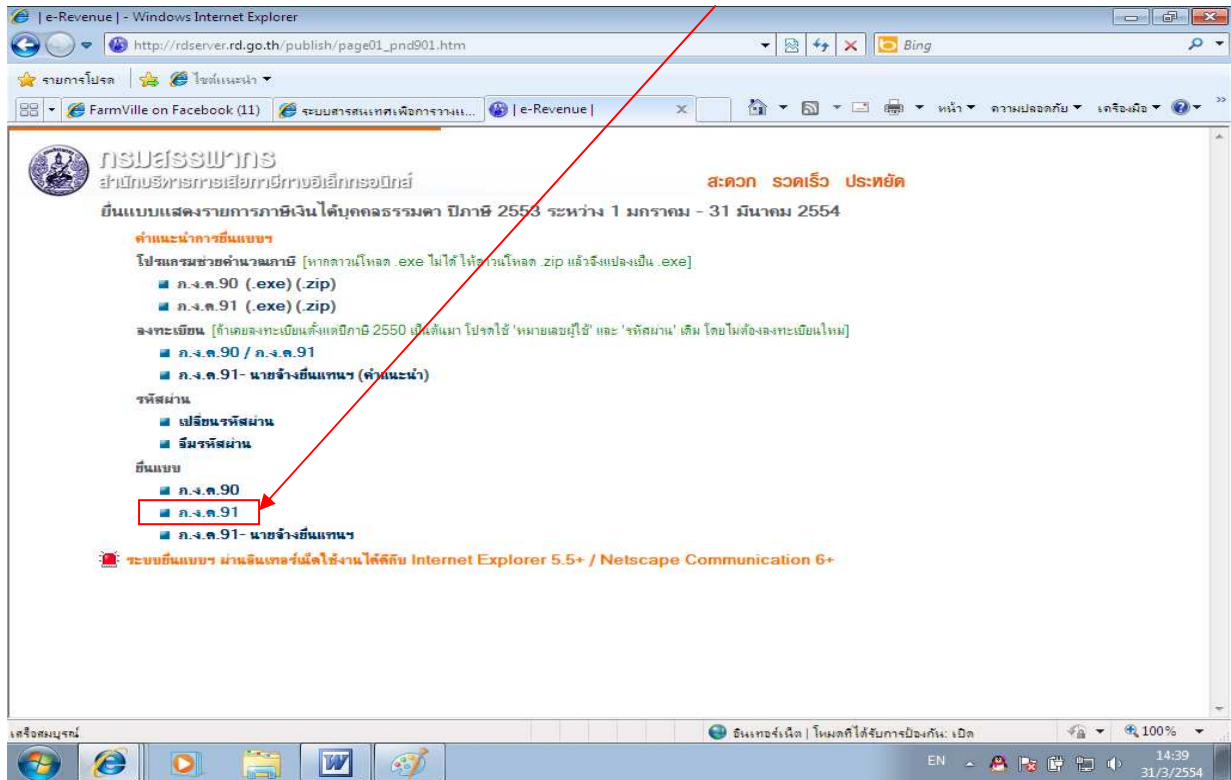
| e-Revenue | - Windows Internet Explorer

http://rdserver.rd.go.th/publish/page01_pnd901.htm

Bing

รายการโปรด

ไซต์แนะนำ

FarmVille on Facebook (11)

ระบบสารสนเทศเพื่อการวางแ...

| e-Revenue |

หน้า ▾ ความปลอดภัย ▾ เครื่องมือ ▾

กรมสรรพากร
สำนักบริหารการเสียภาษีทางอิเล็กทรอนิกส์

สะดวก รวดเร็ว ประหยัด

ยื่นแบบแสดงรายการภาษีเงินได้บุคคลธรรมดา ปีภาษี 2553 ระหว่าง 1 มกราคม - 31 มีนาคม 2554

คำแนะนำการยื่นแบบฯ

โปรแกรมช่วยคำนวณภาษี [หากดาวน์โหลด .exe ไม่ได้ ให้ดาวน์โหลด .zip แล้วจึงแปลงเป็น .exe]

ภ.ง.ด.90 (.exe) (.zip)

ภ.ง.ด.91 (.exe) (.zip)

ลงทะเบียน [ถ้าเคยลงทะเบียนตั้งแต่ปีภาษี 2550 เป็นต้นมา โปรดใช้ 'หมายเลขผู้ใช้' และ 'รหัสผ่าน' เดิม โดยไม่ต้องลงทะเบียนใหม่]

ภ.ง.ด.90 / ภ.ง.ด.91

ภ.ง.ด.91- นายจ้างยื่นแทนฯ (คำแนะนำ)

รหัสผ่าน

เปลี่ยนรหัสผ่าน

ลืมรหัสผ่าน

ยื่นแบบ

ภ.ง.ด.90

ภ.ง.ด.91

ภ.ง.ด.91- นายจ้างยื่นแทนฯ

ระบบยื่นแบบฯ ผ่านอินเทอร์เน็ตใช้งานได้ดีกับ Internet Explorer 5.5+ / Netscape Communication 6+

เสร็จสมบูรณ์

อินเทอร์เน็ต | โหมดที่ได้รับการป้องกัน: เปิด

100%

EN

14:39
31/3/2554